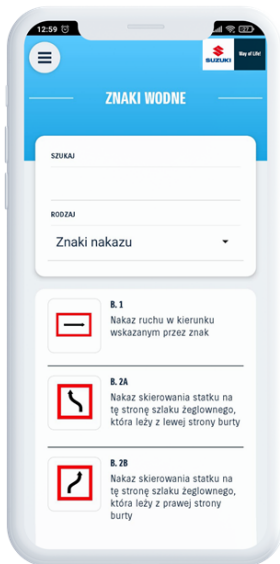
12:59

SUZUKI

Way of Life!

ZNAKI WODNE

SZUKAJ

RODZAJ

Znaki nakazu

B. 1

Nakaz ruchu w kierunku wskazanym przez znak

B. 2A

Nakaz skierowania statku na tę stronę szlaku żeglownego, która leży z lewej strony burty

B. 2B

Nakaz skierowania statku na tę stronę szlaku żeglownego, która leży z prawej strony burty